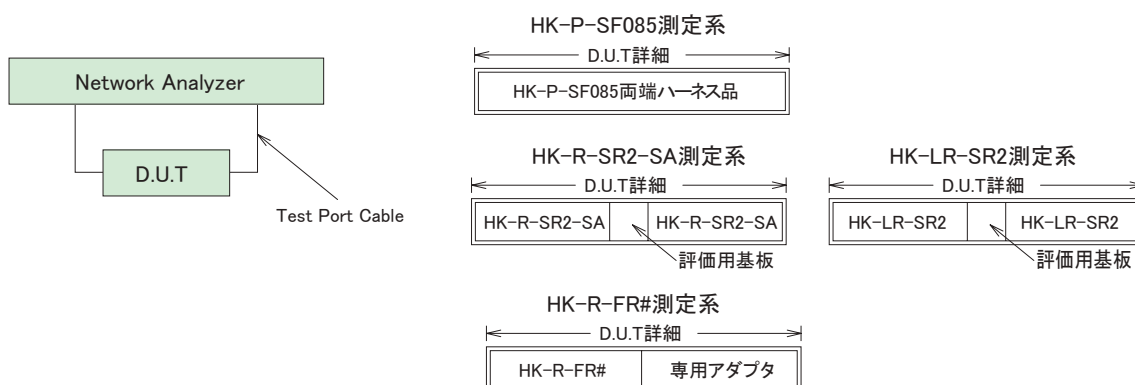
Network Analyzer

D.U.T

Test Port Cable

HK-P-SF085測定系

D.U.T詳細

HK-P-SF085両端ハーネス品

HK-R-SR2-SA測定系

D.U.T詳細

HK-R-SR2-SA

HK-R-SR2-SA

評価用基板

HK-LR-SR2測定系

D.U.T詳細

HK-LR-SR2

HK-LR-SR2

評価用基板

HK-R-FR#測定系

D.U.T詳細

HK-R-FR#

専用アダプタ